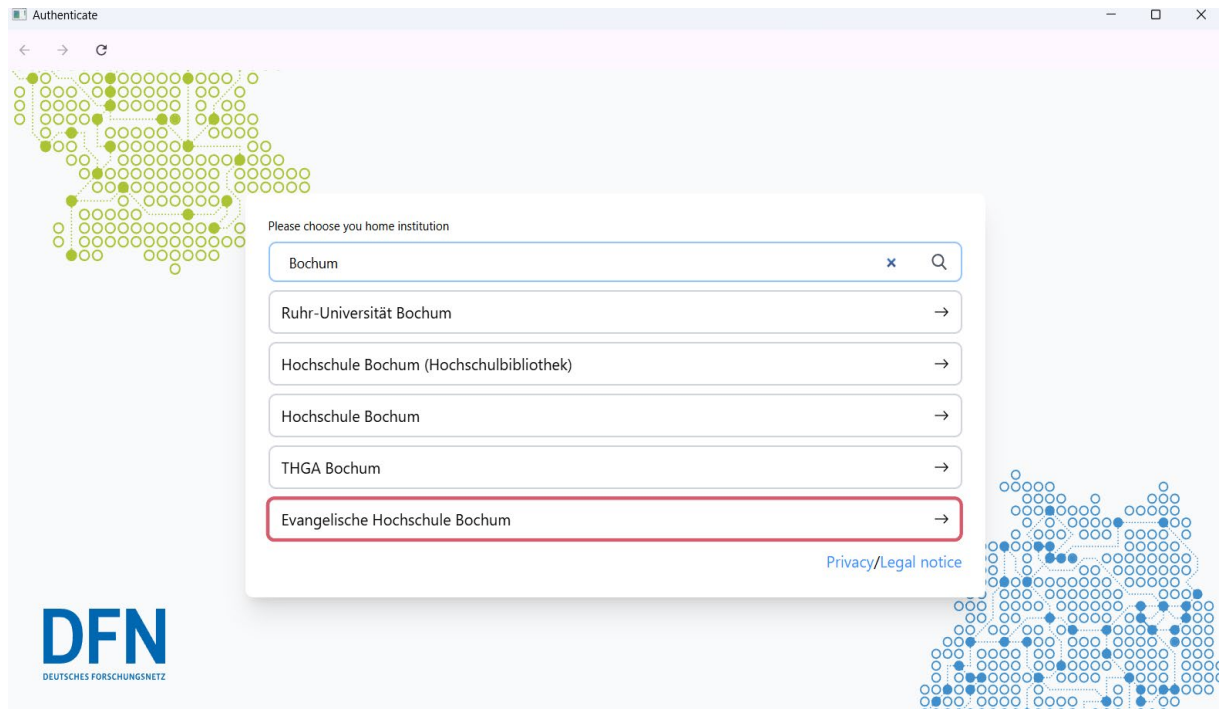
Authenticate

Please choose you home institution

Bochum

Ruhr-Universität Bochum →

Hochschule Bochum (Hochschulbibliothek) →

Hochschule Bochum →

THGA Bochum →

Evangelische Hochschule Bochum →

Privacy/Legal notice

DFN
DEUTSCHES FORSCHUNGSNETZ